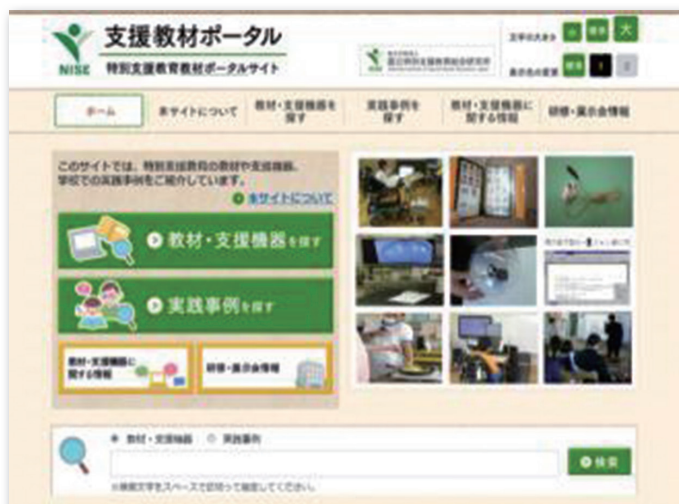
NISE 支援教材ポータル
特別支援教育教材ポータルサイト

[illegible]

文字の大きさ 小 標準 大
表示色の変更 標準 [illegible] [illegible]

ホーム
本サイトについて
教材・支援機器を探す
実践事例を探す
教材・支援機器に関する情報
研修・展示会情報

このサイトでは、特別支援教育の教材や支援機器、学校での実践事例をご紹介しています。
本サイトについて

教材・支援機器を探す
実践事例を探す
教材・支援機器に関する情報
研修・展示会情報

教材・支援機器 実践事例
検索
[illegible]